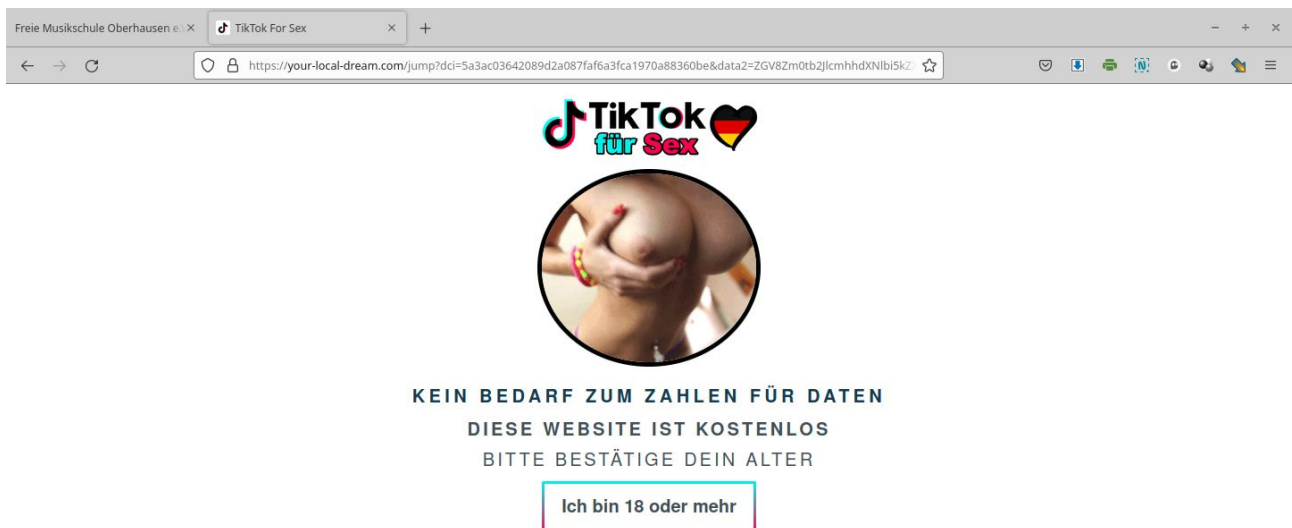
Freie Musikschule Oberhausen e. ×
TikTok For Sex ×
+

https://your-local-dream.com/jump?dci=5a3ac03642089d2a087faf6a3fca1970a88360be&data2=ZGV8Zm0tb2JlcmhhdXNlbi5kZ

TikTok
für Sex

KEIN BEDARF ZUM ZAHLEN FÜR DATEN
DIESE WEBSITE IST KOSTENLOS
BITTE BESTÄTIGE DEIN ALTER

Ich bin 18 oder mehr